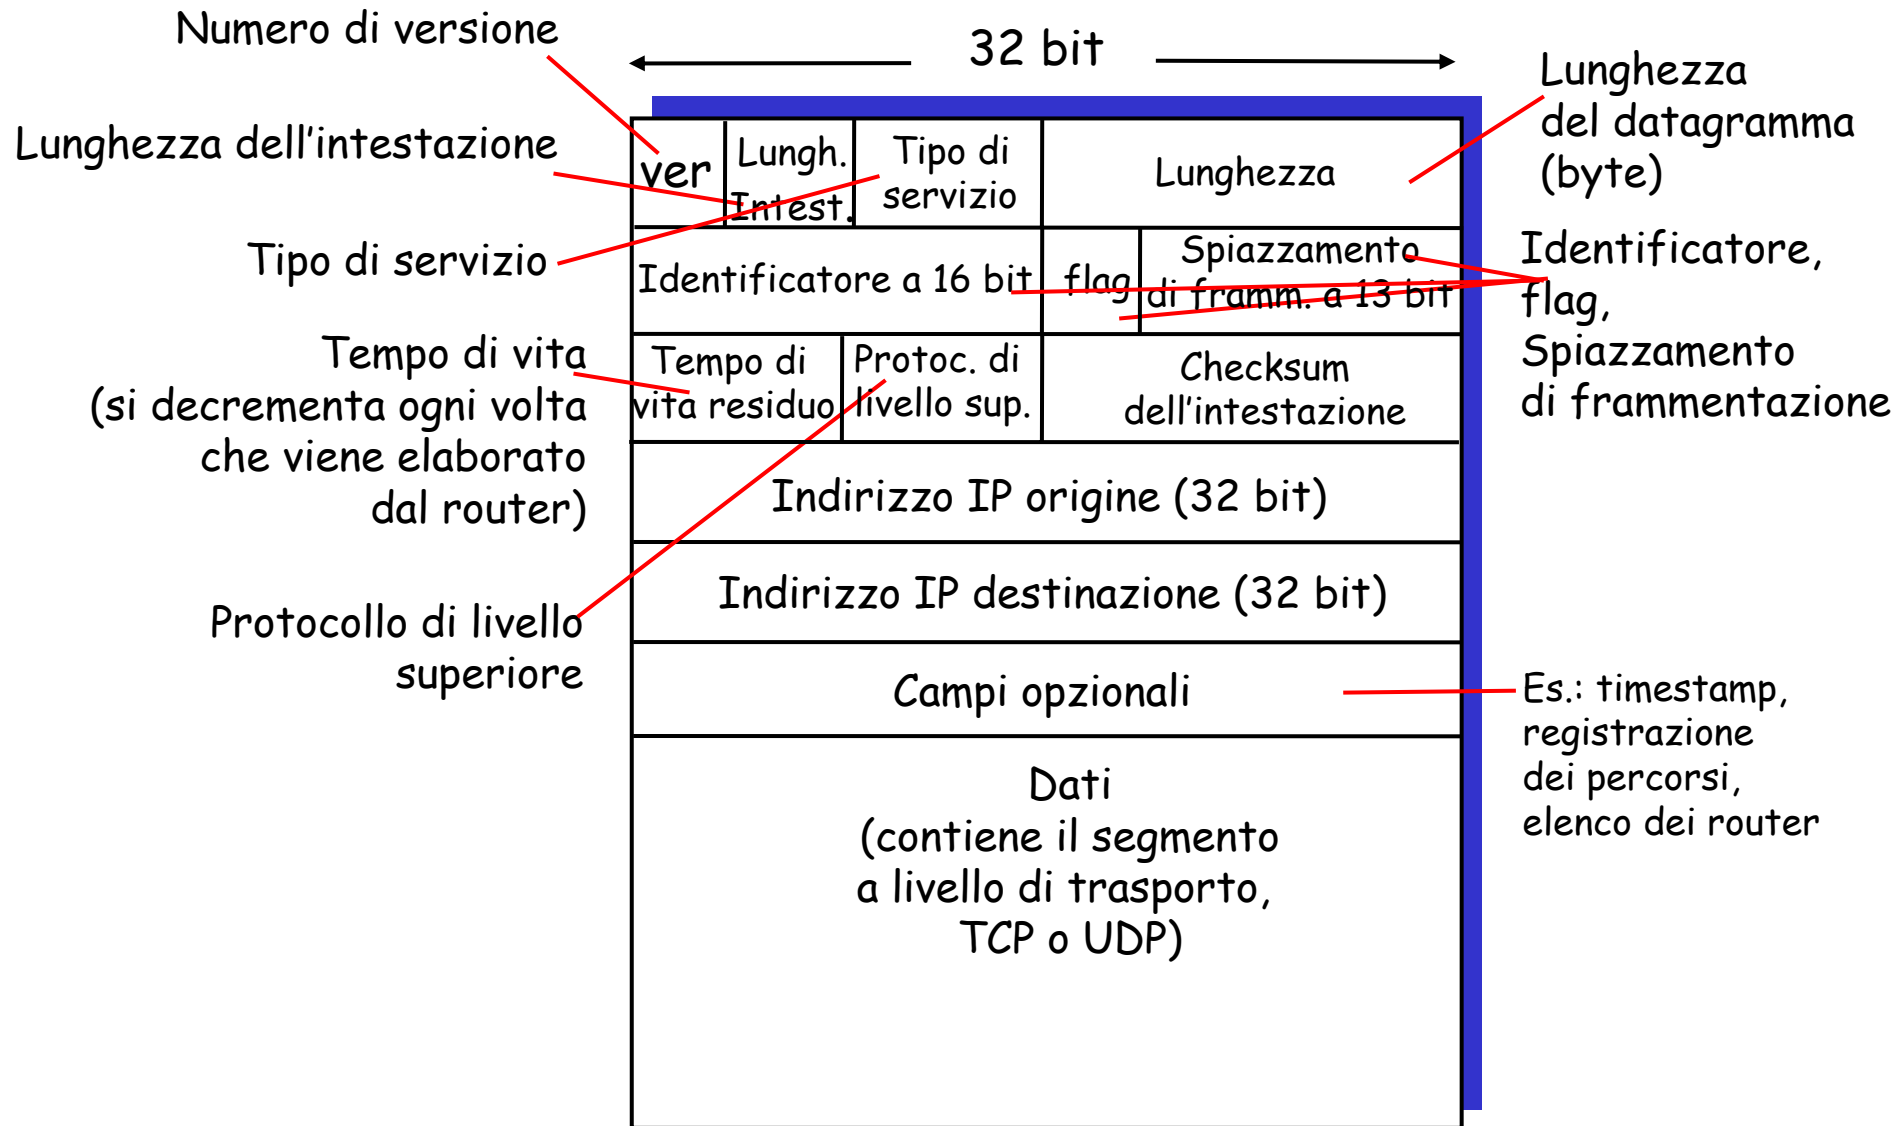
Numero di versione

Lunghezza dell'intestazione

Tipo di servizio

Tempo di vita (si decrementa ogni volta che viene elaborato dal router)

Protocollo di livello superiore

32 bit

| ver | Lungh. Intest. | Tipo di servizio | Lunghezza | |
|---|---|---|---|---|
| Identificatore a 16 bit | | | flag | Spiazzamento di framm. a 13 bit |
| Tempo di vita residuo | Protoc. di livello sup. | Checksum dell'intestazione | | |
| Indirizzo IP origine (32 bit) | | | | |
| Indirizzo IP destinazione (32 bit) | | | | |
| Campi opzionali | | | | |
| Dati (contiene il segmento a livello di trasporto, TCP o UDP) | | | | |

Lunghezza del datagramma (byte)

Identificatore, flag, Spiazzamento di frammentazione

Es.: timestamp, registrazione dei percorsi, elenco dei router